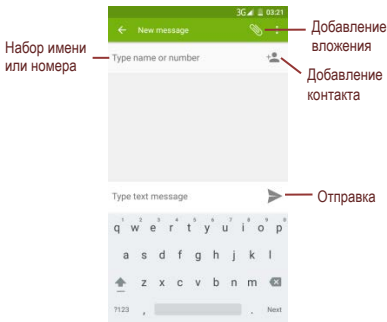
3G 03:21

New message

Добавление вложения

Набор имени или номера

Type name or number

Добавление контакта

Type text message

Отправка

q w e r t y u i o p
1 2 3 4 5 6 7 8 9 0

a s d f g h j k l

z x c v b n m

?123 , . Next